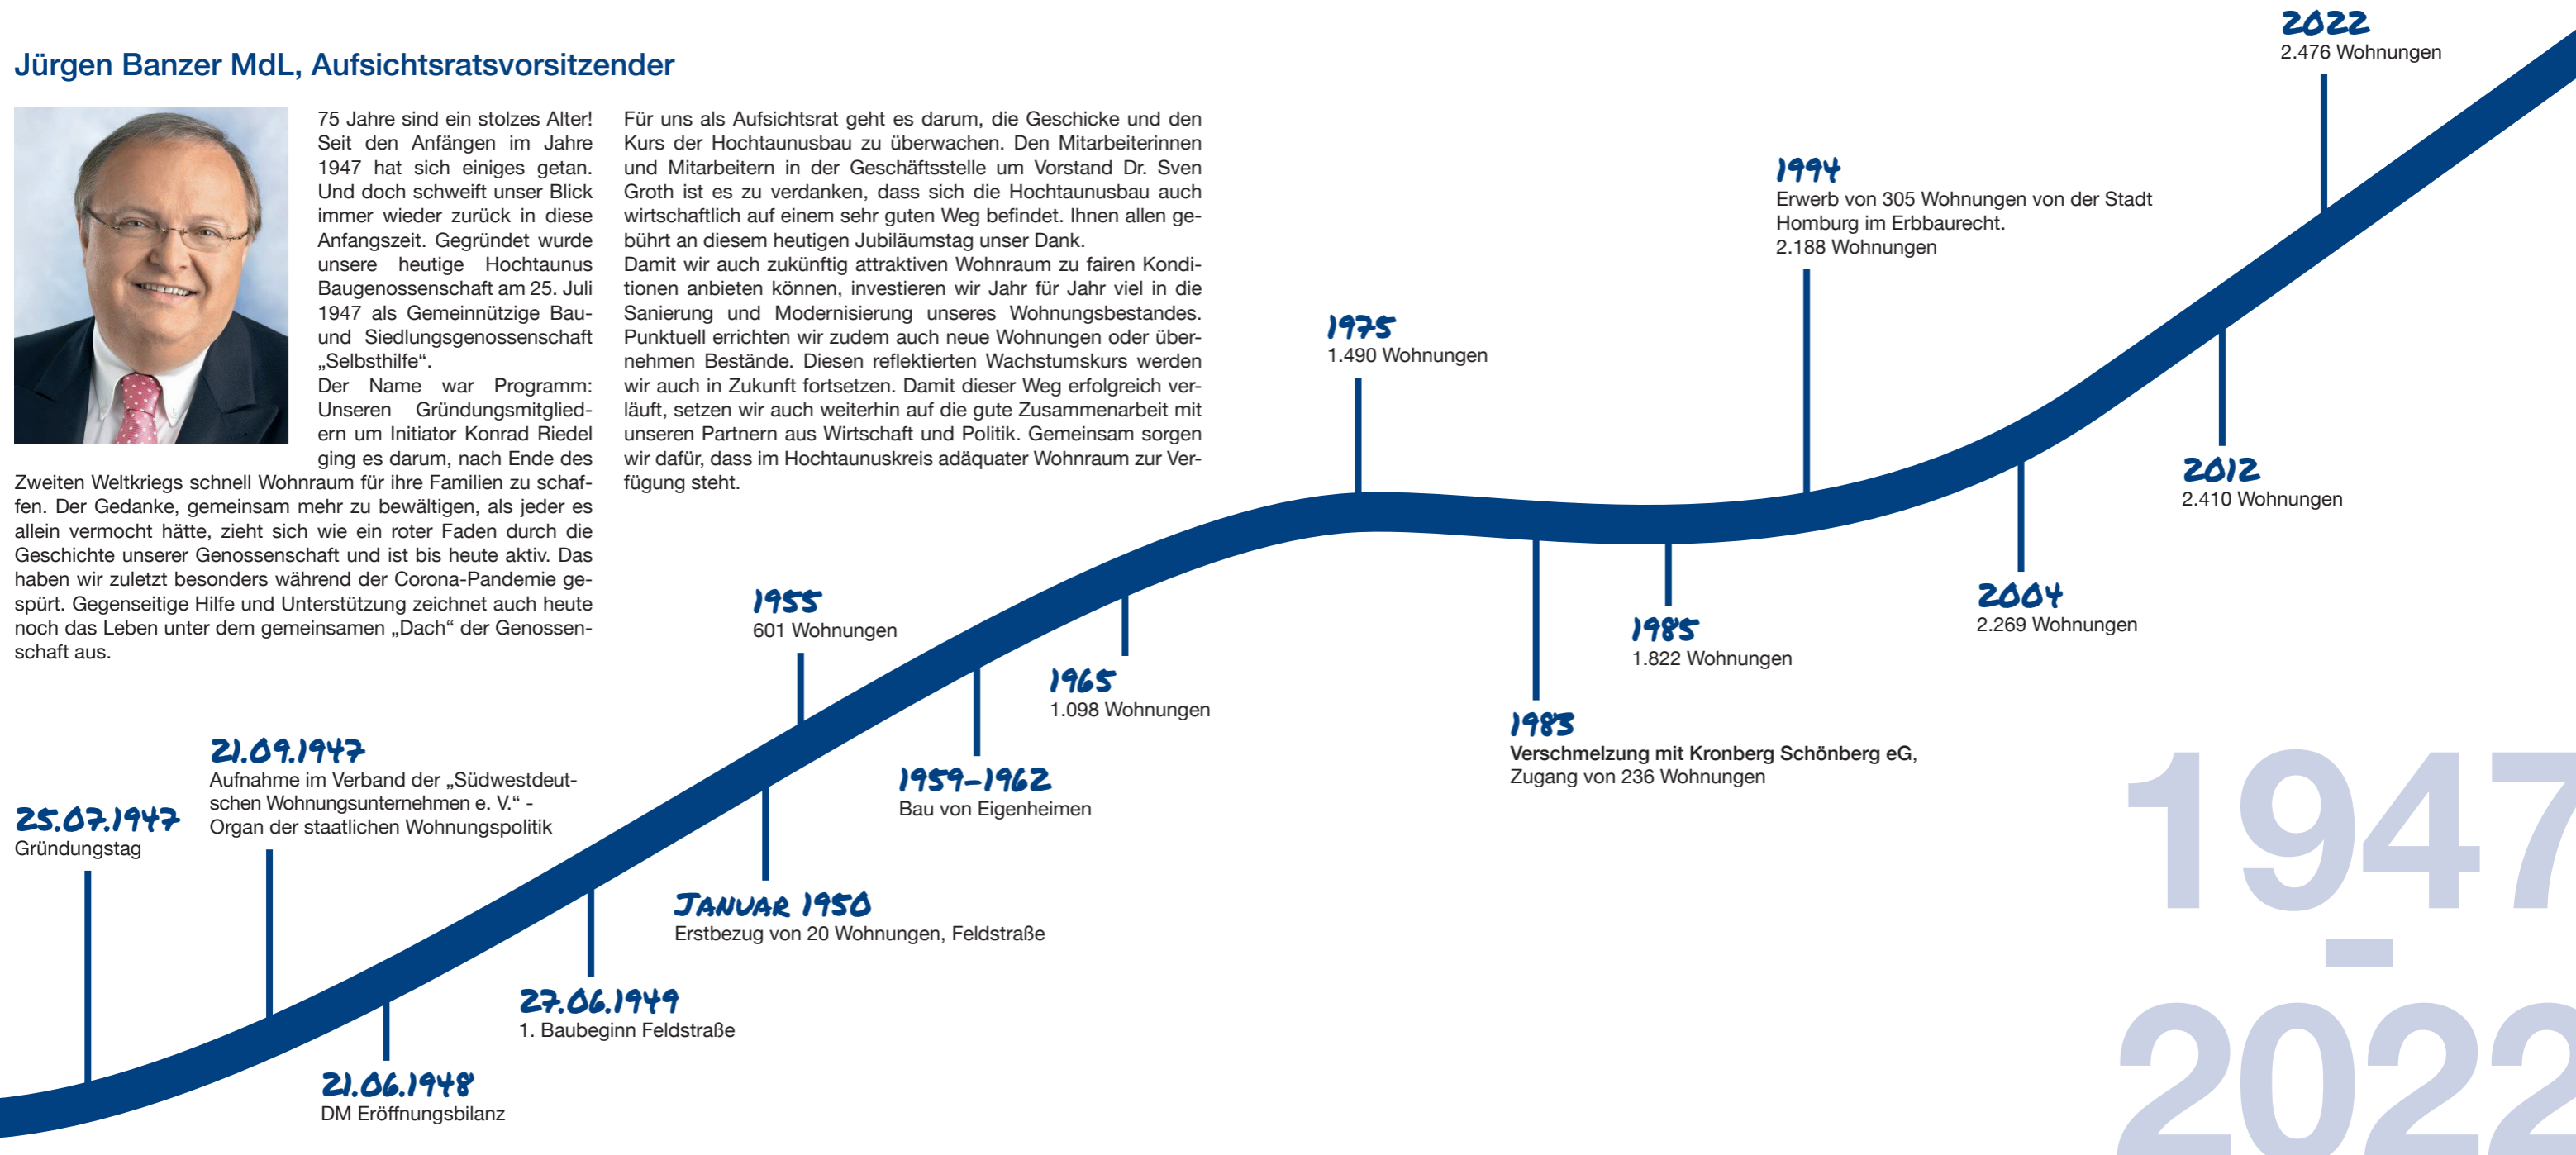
Jürgen Banzer MdL, Aufsichtsratsvorsitzender

75 Jahre sind ein stolzes Alter! Seit den Anfängen im Jahre 1947 hat sich einiges getan. Und doch schweift unser Blick immer wieder zurück in diese Anfangszeit. Gegründet wurde unsere heutige Hochtaunus Baugenossenschaft am 25. Juli 1947 als Gemeinnützige Bau- und Siedlungsgenossenschaft „Selbsthilfe“.
Der Name war Programm: Unseren Gründungsmitgliedern um Initiator Konrad Riedel ging es darum, nach Ende des Zweiten Weltkriegs schnell Wohnraum für ihre Familien zu schaffen. Der Gedanke, gemeinsam mehr zu bewältigen, als jeder es allein vermocht hätte, zieht sich wie ein roter Faden durch die Geschichte unserer Genossenschaft und ist bis heute aktiv. Das haben wir zuletzt besonders während der Corona-Pandemie gespürt. Gegenseitige Hilfe und Unterstützung zeichnet auch heute noch das Leben unter dem gemeinsamen „Dach“ der Genossenschaft aus.

Für uns als Aufsichtsrat geht es darum, die Geschicke und den Kurs der Hochtaunusbau zu überwachen. Den Mitarbeiterinnen und Mitarbeitern in der Geschäftsstelle um Vorstand Dr. Sven Groth ist es zu verdanken, dass sich die Hochtaunusbau auch wirtschaftlich auf einem sehr guten Weg befindet. Ihnen allen gebührt an diesem heutigen Jubiläumstag unser Dank.
Damit wir auch zukünftig attraktiven Wohnraum zu fairen Konditionen anbieten können, investieren wir Jahr für Jahr viel in die Sanierung und Modernisierung unseres Wohnungsbestandes. Punktuell errichten wir zudem auch neue Wohnungen oder übernehmen Bestände. Diesen reflektierten Wachstumskurs werden wir auch in Zukunft fortsetzen. Damit dieser Weg erfolgreich verläuft, setzen wir auch weiterhin auf die gute Zusammenarbeit mit unseren Partnern aus Wirtschaft und Politik. Gemeinsam sorgen wir dafür, dass im Hochtaunuskreis adäquater Wohnraum zur Verfügung steht.

25.07.1947
Gründungstag

21.09.1947
Aufnahme im Verband der „Südwestdeutschen Wohnungsunternehmen e. V.“ - Organ der staatlichen Wohnungspolitik

21.06.1948
DM Eröffnungsbilanz

27.06.1949
1. Baubeginn Feldstraße

Januar 1950
Erstbezug von 20 Wohnungen, Feldstraße

1955
601 Wohnungen

1959–1962
Bau von Eigenheimen

1965
1.098 Wohnungen

1975
1.490 Wohnungen

1983
Verschmelzung mit Kronberg Schönberg eG,
Zugang von 236 Wohnungen

1985
1.822 Wohnungen

1994
Erwerb von 305 Wohnungen von der Stadt Homburg im Erbbaurecht.
2.188 Wohnungen

2004
2.269 Wohnungen

2012
2.410 Wohnungen

2022
2.476 Wohnungen

1947
-
2022